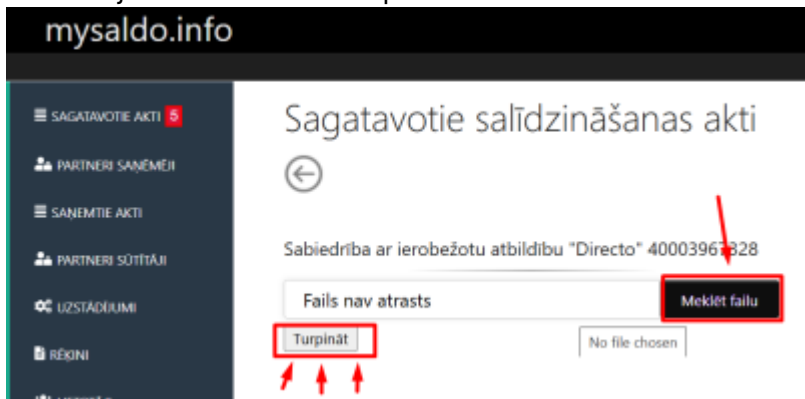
mysaldo.info

SAGATAVOTIE AKTI 5

PARTNERI SAŅĒMĒJI

SAŅEMTIE AKTI

PARTNERI SŪTĪTĀJI

UZSTĀDĪJUMI

RĒĶINI

Sagatavotie salīdzināšanas akti

Sabiedrība ar ierobežotu atbildību "Directo" 40003967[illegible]28

Fails nav atrasts

Meklēt failu

Turpināt

No file chosen